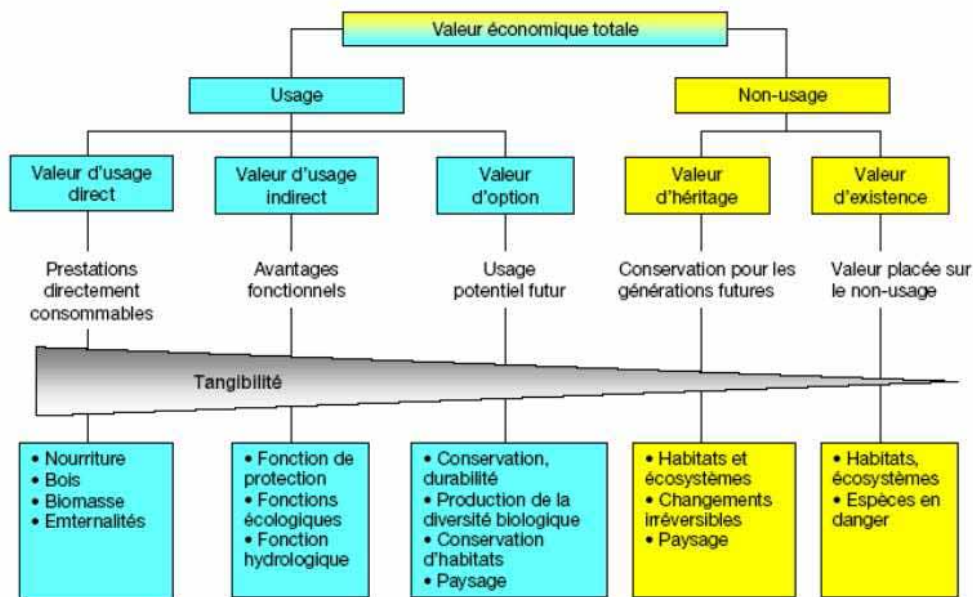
Valeur économique totale

Usage

Non-usage

Valeur d'usage direct

Valeur d'usage indirect

Valeur d'option

Valeur d'héritage

Valeur d'existence

Prestations directement consommables

Avantages fonctionnels

Usage potentiel futur

Conservation pour les générations futures

Valeur placée sur le non-usage

Tangibilité

• Nourriture
• Bois
• Biomasse
• Emternalités

• Fonction de protection
• Fonctions écologiques
• Fonction hydrologique

• Conservation, durabilité
• Production de la diversité biologique
• Conservation d'habitats
• Paysage

• Habitats et écosystèmes
• Changements irréversibles
• Paysage

• Habitats, écosystèmes
• Espèces en danger